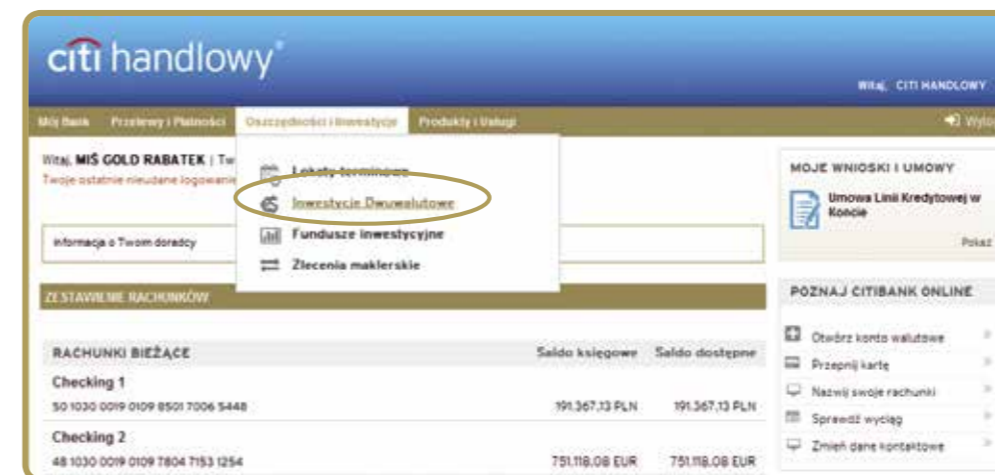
citi handlowy®

Witaj, CITI HANDLOWY

Mój Bank | Przelewy i Płatności | Oszczędności i Inwestycje | Produkty i Usługi | Wylo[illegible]

Witaj, MIŚ GOLD RABATEK | Tw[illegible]
Twoje ostatnie nieudane logowanie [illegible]

Lokaty terminowe
Inwestycje Dwuwalutowe
Fundusze inwestycyjne
Zlecenia maklerskie

Informacja o Twoim doradcy

ZESTAWIENIE RACHUNKÓW

| RACHUNKI BIEŻĄCE | Saldo księgowe | Saldo dostępne |
|---|---|---|
| Checking 1 | | |
| 50 1030 0019 0109 8501 7006 5448 | 191.367,13 PLN | 191.367,13 PLN |
| Checking 2 | | |
| 48 1030 0019 0109 7804 7153 1254 | 751.118,08 EUR | 751.118,08 EUR |

MOJE WNIOSKI I UMOWY

Umowa Linii Kredytowej w Koncie

Pokaż

POZNAJ CITIBANK ONLINE

Otwórz konto walutowe
Przepnij kartę
Nazwij swoje rachunki
Sprawdź wyciąg
Zmień dane kontaktowe